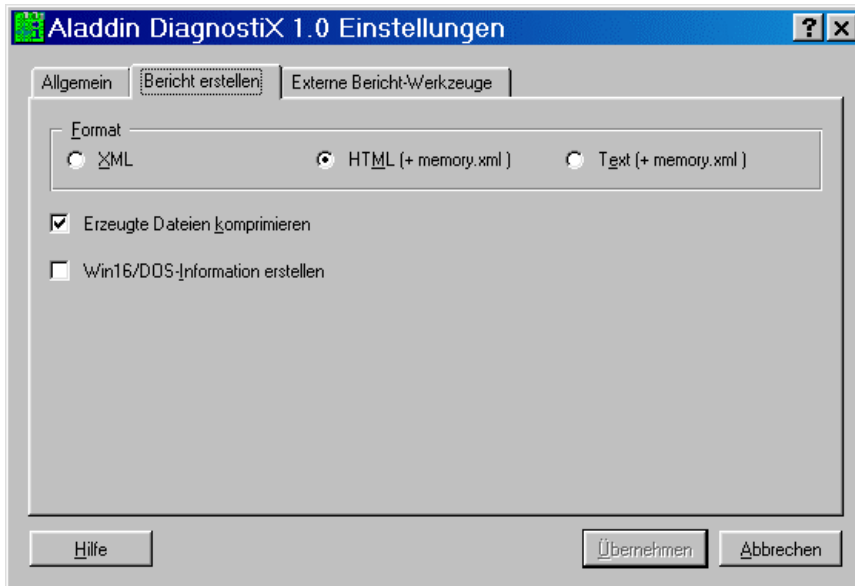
Aladdin DiagnostiX 1.0 Einstellungen
?
X

Allgemein
Bericht erstellen
Externe Bericht-Werkzeuge

Format
XML
HTML (+ memory.xml )
Text (+ memory.xml )

Erzeugte Dateien komprimieren

Win16/DOS-Information erstellen

Hilfe
Übernehmen
Abbrechen